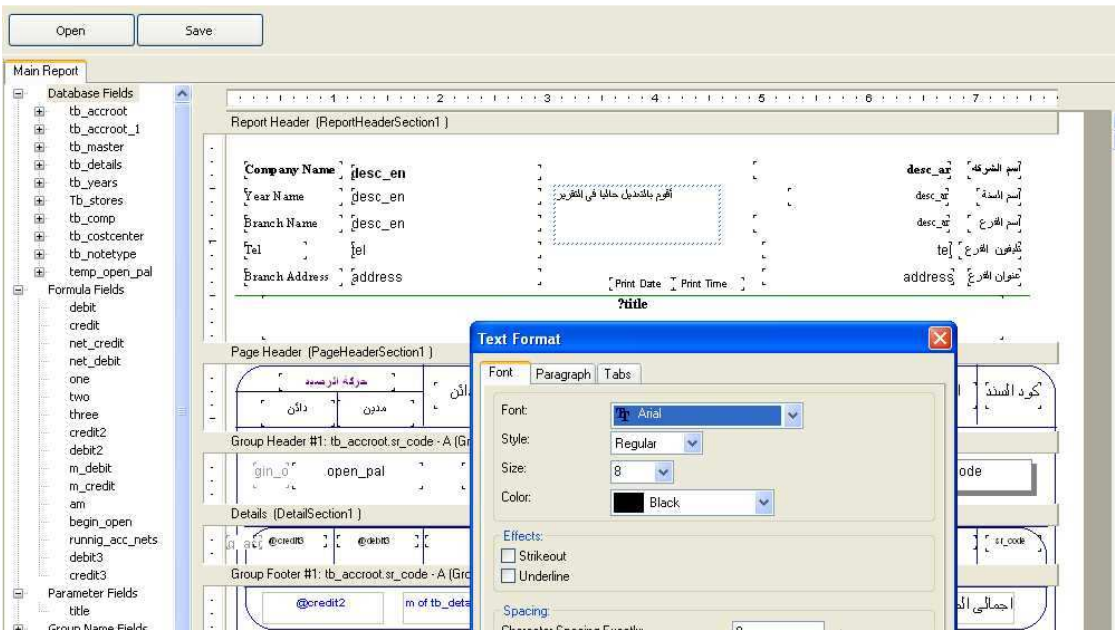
Open | Save

Main Report

Database Fields
tb_accroot
tb_accroot_1
tb_master
tb_details
tb_years
Tb_stores
tb_comp
tb_costcenter
tb_notetype
temp_open_pal
Formula Fields
debit
credit
net_credit
net_debit
one
two
three
credit2
debit2
m_debit
m_credit
am
begin_open
runnig_acc_nets
debit3
credit3
Parameter Fields
title
Group Name Fields

1 2 3 4 5 6 7

Report Header (ReportHeaderSection1 )

Company Name desc_en
Year Name desc_en
Branch Name desc_en
Tel tel
Branch Address address

أقوم بالتعديل حاليا في التقرير

Print Date Print Time

desc_ar اسم الشركة
desc_ar اسم السنة
desc_ar اسم الفرع
tel تليفون الفرع
address عنوان الفرع

?title

Page Header (PageHeaderSection1 )

حركة الرصيد
دائن مدين دائن

كود السند

Group Header #1: tb_accroot.sr_code - A (Gr

gin_o open_pal

ode

Details (DetailSection1 )

@credit3 @debit3

sr_code

Group Footer #1: tb_accroot.sr_code - A (Gro

@credit2 m of tb_deta

اجمالي ال

Text Format

Font Paragraph Tabs

Font: Arial
Style: Regular
Size: 8
Color: Black

Effects:
Strikeout
Underline

Spacing:
Character Spacing Exactly: 0